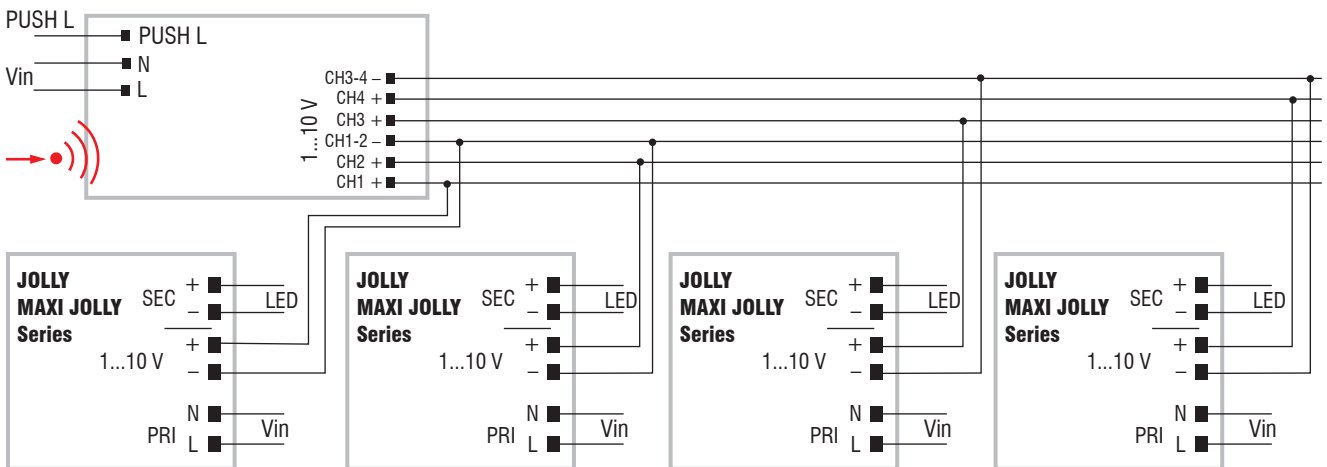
PUSH L
Vin
PUSH L
N
L
1...10 V
CH3-4 –
CH4 +
CH3 +
CH1-2 –
CH2 +
CH1 +

JOLLY
MAXI JOLLY
Series
SEC
+
–
LED
1...10 V
+
–
PRI
N
L
Vin

JOLLY
MAXI JOLLY
Series
SEC
+
–
LED
1...10 V
+
–
PRI
N
L
Vin

JOLLY
MAXI JOLLY
Series
SEC
+
–
LED
1...10 V
+
–
PRI
N
L
Vin

JOLLY
MAXI JOLLY
Series
SEC
+
–
LED
1...10 V
+
–
PRI
N
L
Vin